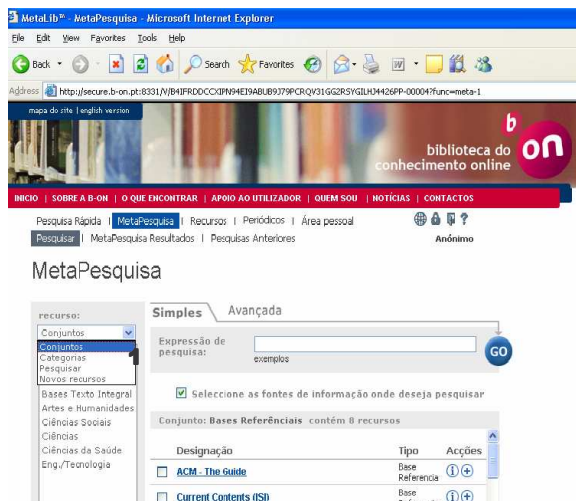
MetaLib™ - MetaPesquisa - Microsoft Internet Explorer

File Edit View Favorites Tools Help

Back Search Favorites

Address http://secure.b-on.pt:8331/V/B41FRDDCCXIPN94EI9ABUB9J79PCRQV31GG2RSYGILHJ4426PP-00004?func=meta-1

mapa do site | english version

b on biblioteca do conhecimento online

INICIO | SOBRE A B-ON | O QUE ENCONTRAR | APOIO AO UTILIZADOR | QUEM SOU | NOTÍCIAS | CONTACTOS

Pesquisa Rápida | MetaPesquisa | Recursos | Periódicos | Área pessoal

Pesquisar | MetaPesquisa Resultados | Pesquisas Anteriores

Anónimo

MetaPesquisa

recurso:

Conjuntos

Conjuntos
Categorias
Pesquisar
Novos recursos

1

Bases Texto Integral
Artes e Humanidades
Ciências Sociais
Ciências
Ciências da Saúde
Eng./Tecnologia

Simples | Avançada

Expressão de pesquisa:

exemplos

GO

Seleccione as fontes de informação onde deseja pesquisar

Conjunto: Bases Referênciais contém 8 recursos

| Designação | Tipo | Acções |
|---|---|---|
| ACM - The Guide | Base Referencia | |
| Current Contents (ISI) | Base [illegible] | |